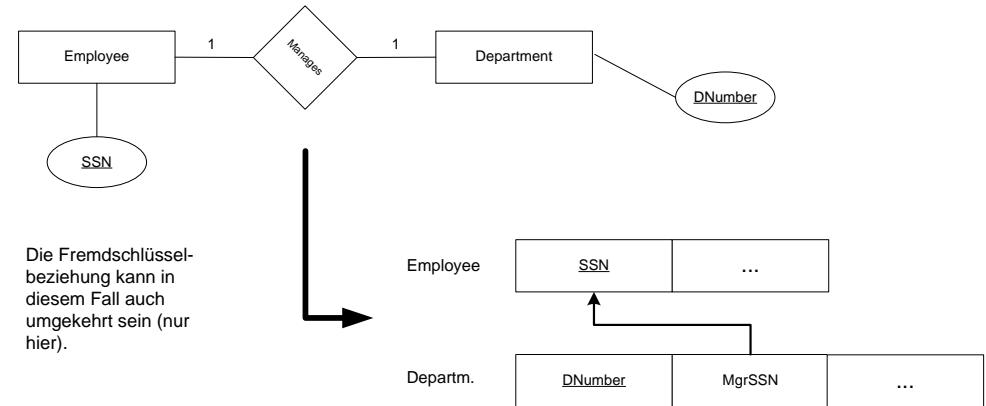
Employee

1

Manages

1

Department

DNumber

SSN

Die Fremdschlüsselbeziehung kann in diesem Fall auch umgekehrt sein (nur hier).

Employee

| SSN | ... |
|---|---|

Departm.

| DNumber | MgrSSN | ... |
|---|---|---|